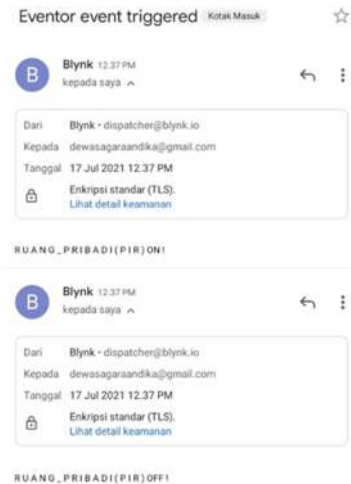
Eventor event triggered Kotak Masuk

B Blynk 12.37 PM
kepada saya

Dari Blynk • dispatcher@blynk.io
Kepada dewasagaraandika@gmail.com
Tanggal 17 Jul 2021 12.37 PM
Enkripsi standar (TLS).
Lihat detail keamanan

RUANG_PRIBADI(PIR)ON!

B Blynk 12.37 PM
kepada saya

Dari Blynk • dispatcher@blynk.io
Kepada dewasagaraandika@gmail.com
Tanggal 17 Jul 2021 12.37 PM
Enkripsi standar (TLS).
Lihat detail keamanan

RUANG_PRIBADI(PIR)OFF!